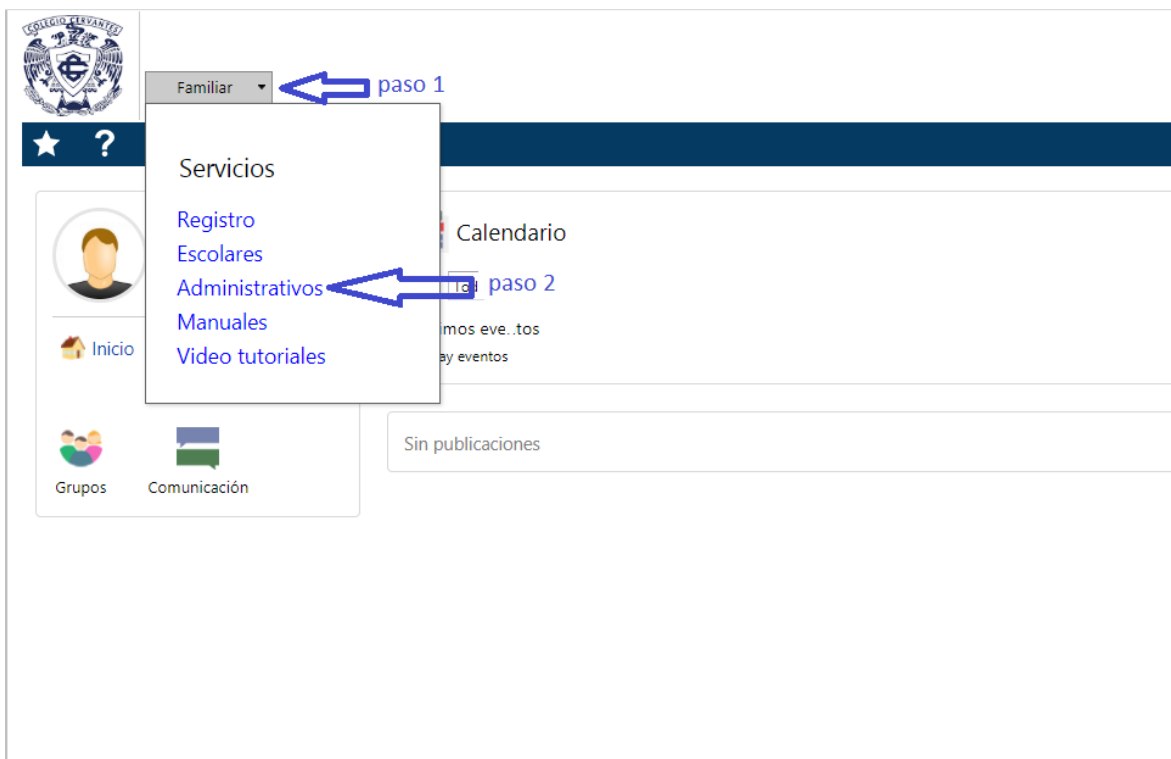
COLEGIO CERVANTES

Familiar

paso 1

?

Servicios

Registro
Escolares
Administrativos
Manuales
Video tutoriales

paso 2

Calendario

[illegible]

imos eve..tos
ay eventos

Inicio

Sin publicaciones

Grupos
Comunicación